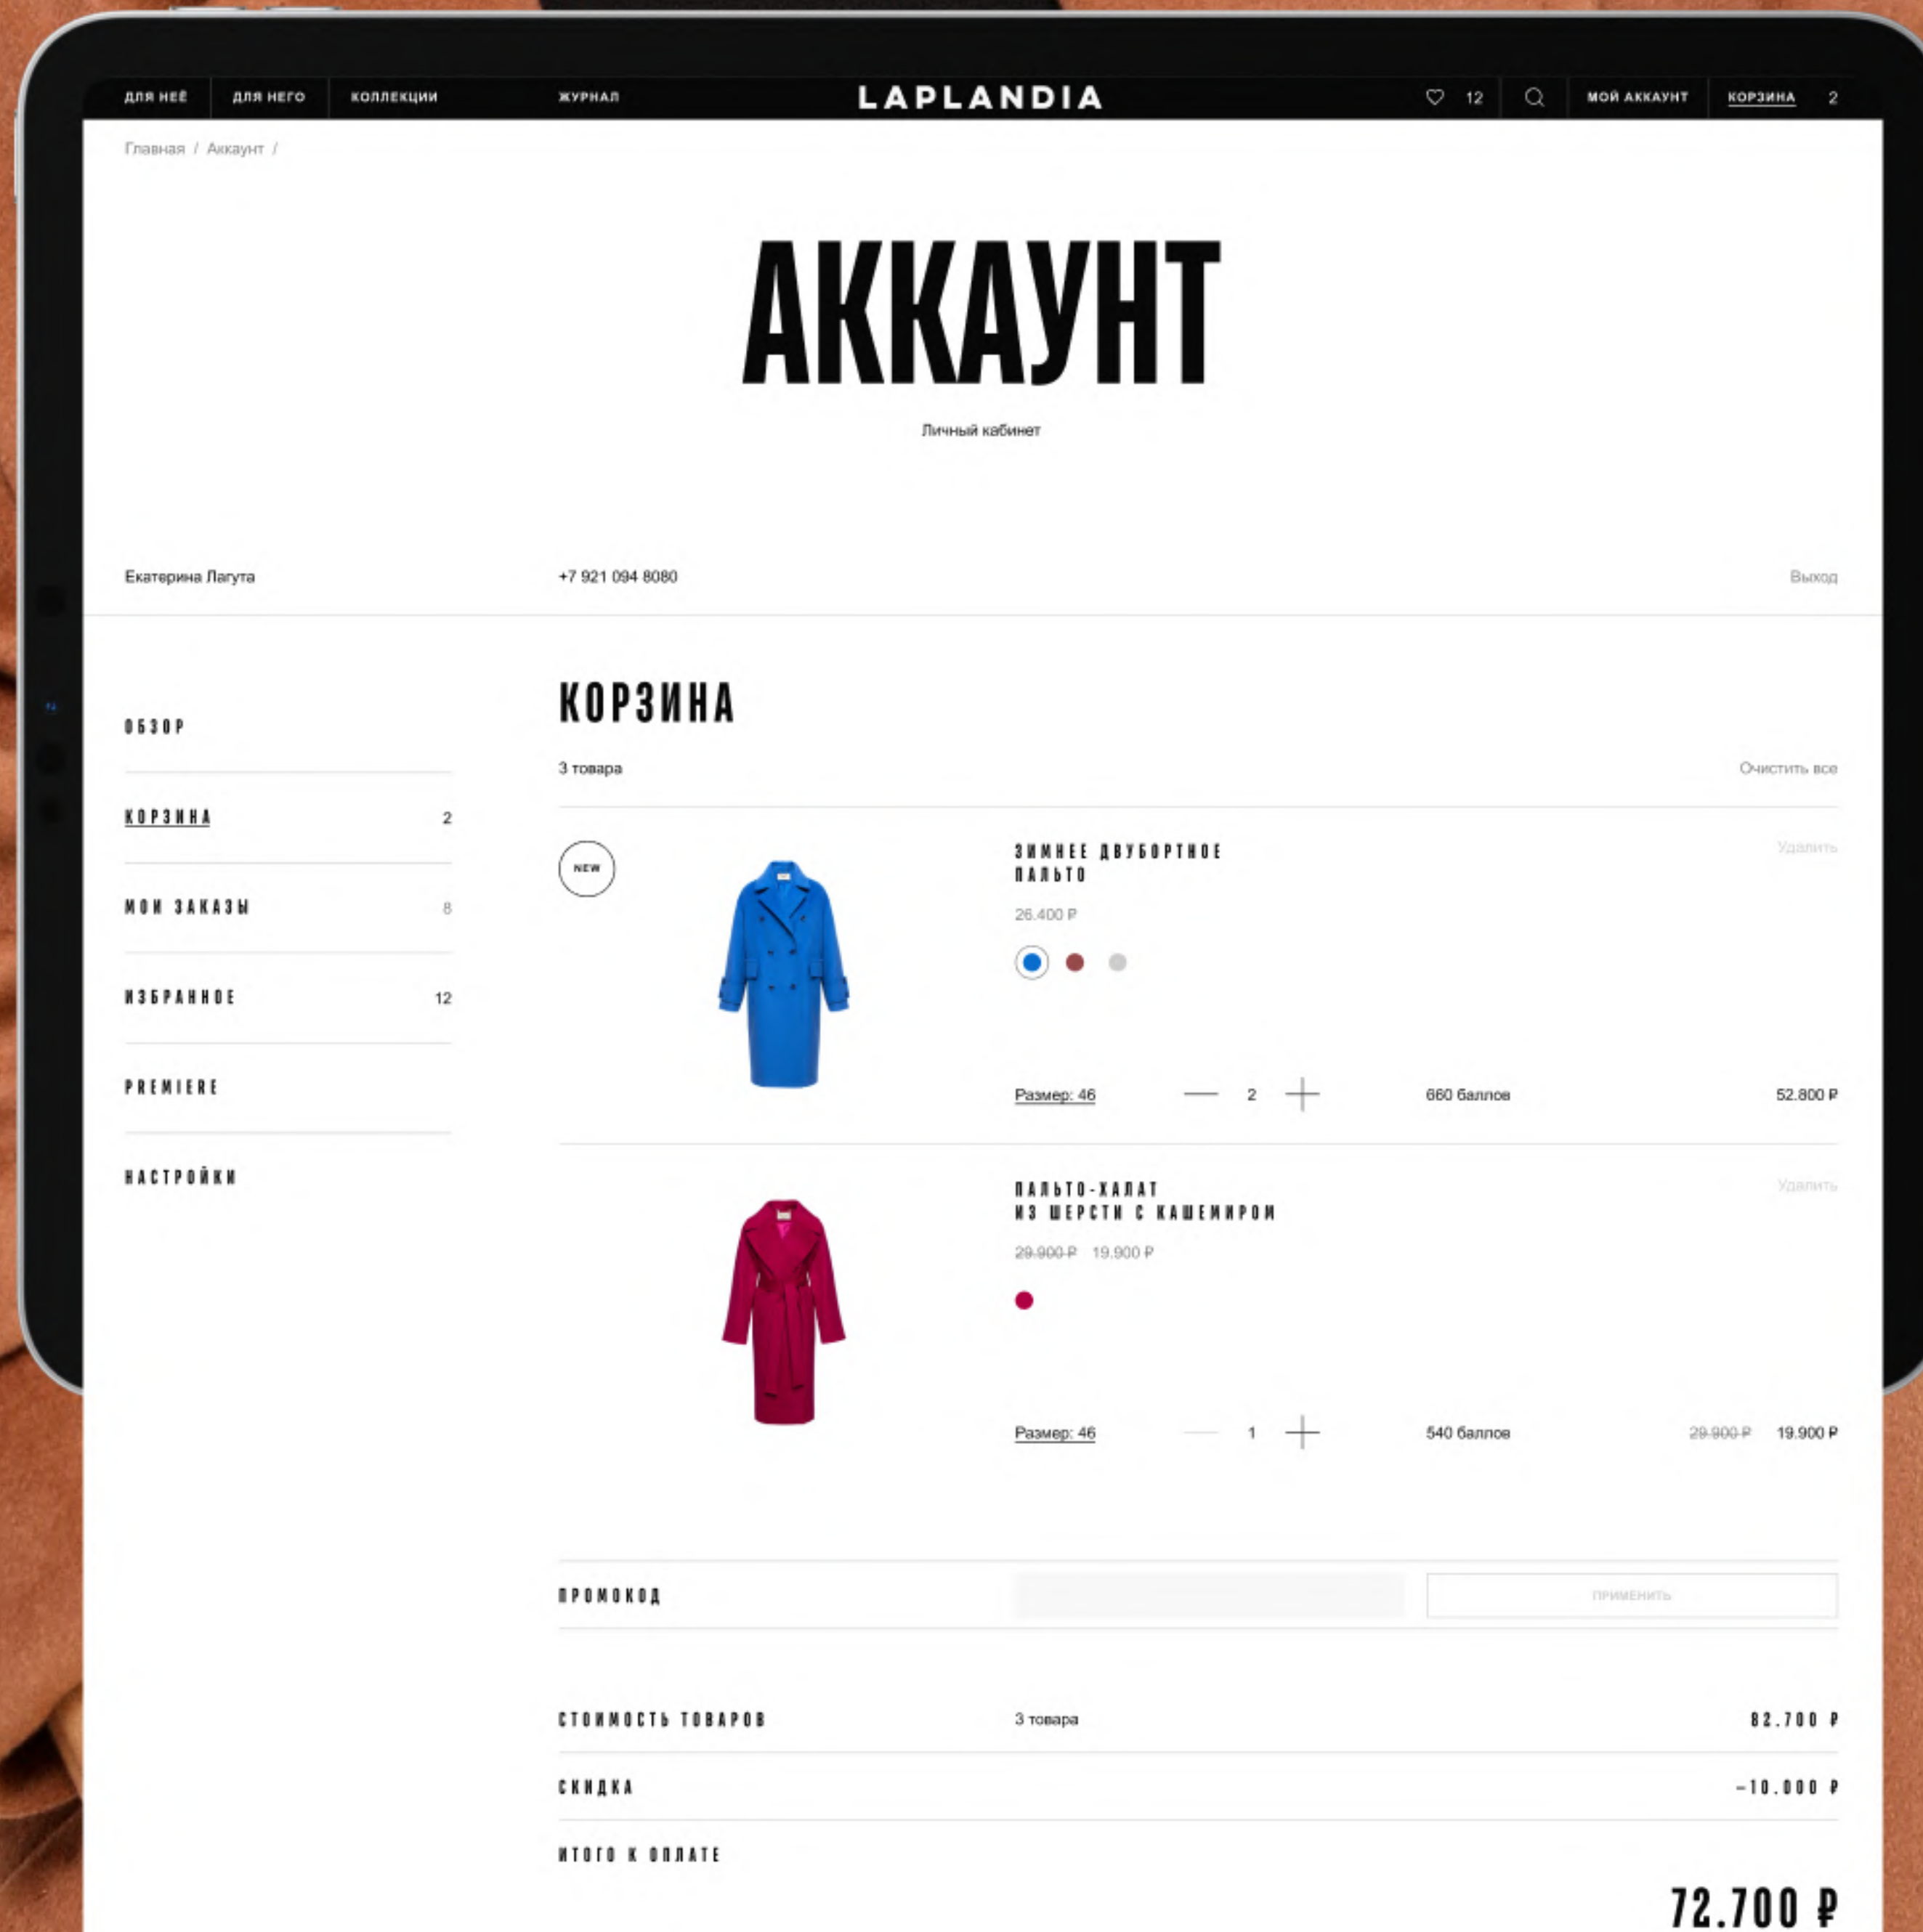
ДЛЯ НЕЁ ДЛЯ НЕГО КОЛЛЕКЦИИ ЖУРНАЛ LAPLANDIA 12 МОЙ АККАУНТ КОРЗИНА 2

Главная / Аккаунт /

АККАУНТ

Личный кабинет

Екатерина Лагута +7 921 094 8080 Выход

ОБЗОР

КОРЗИНА 2

МОИ ЗАКАЗЫ 8

ИЗБРАННОЕ 12

PREMIERE

НАСТРОЙКИ

КОРЗИНА

3 товара Очистить все

NEW

ЗИМНЕЕ ДВУБОРТНОЕ ПАЛЬТО

Удалить

26.400 ₽

Размер: 46 2 660 баллов 52.800 ₽

ПАЛЬТО-ХАЛАТ ИЗ ШЕРСТИ С КАШЕМИРОМ

Удалить

29.900 ₽ 19.900 ₽

Размер: 46 1 540 баллов 29.900 ₽ 19.900 ₽

ПРОМОКОД ПРИМЕНИТЬ

СТОИМОСТЬ ТОВАРОВ 3 товара 82.700 ₽

СКИДКА −10.000 ₽

ИТОГО К ОПЛАТЕ

72.700 ₽